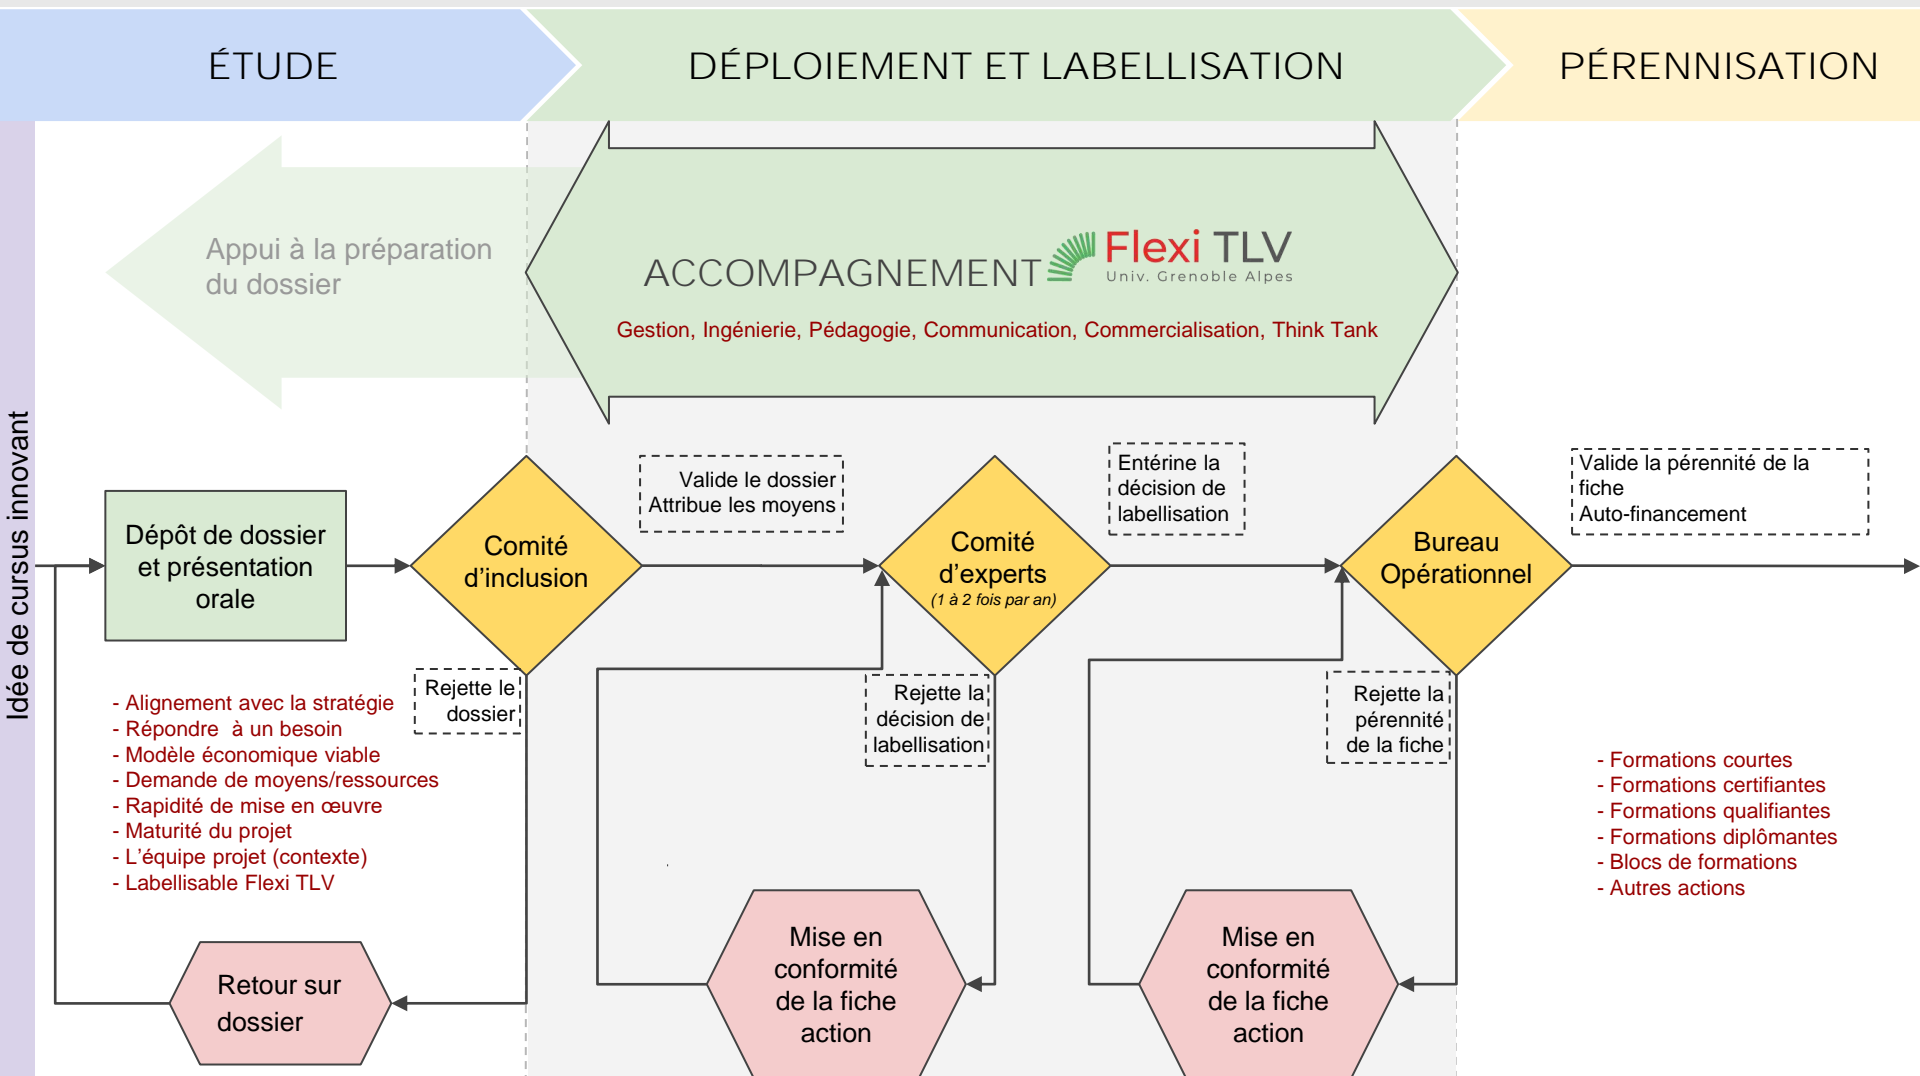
ÉTUDE

DÉPLOIEMENT ET LABELLISATION

PÉRENNISATION

Idée de cursus innovant

Appui à la préparation du dossier

ACCOMPAGNEMENT Flexi TLV Univ. Grenoble Alpes

Gestion, Ingénierie, Pédagogie, Communication, Commercialisation, Think Tank

Dépôt de dossier et présentation orale

Comité d'inclusion

Valide le dossier
Attribue les moyens

Comité d'experts
(1 à 2 fois par an)

Entérine la décision de labellisation

Bureau Opérationnel

Valide la pérennité de la fiche
Auto-financement

Rejette le dossier

Rejette la décision de labellisation

Rejette la pérennité de la fiche

- Alignement avec la stratégie
- Répondre à un besoin
- Modèle économique viable
- Demande de moyens/ressources
- Rapidité de mise en œuvre
- Maturité du projet
- L'équipe projet (contexte)
- Labellisable Flexi TLV

- Formations courtes
- Formations certifiantes
- Formations qualifiantes
- Formations diplômantes
- Blocs de formations
- Autres actions

Retour sur dossier

Mise en conformité de la fiche action

Mise en conformité de la fiche action